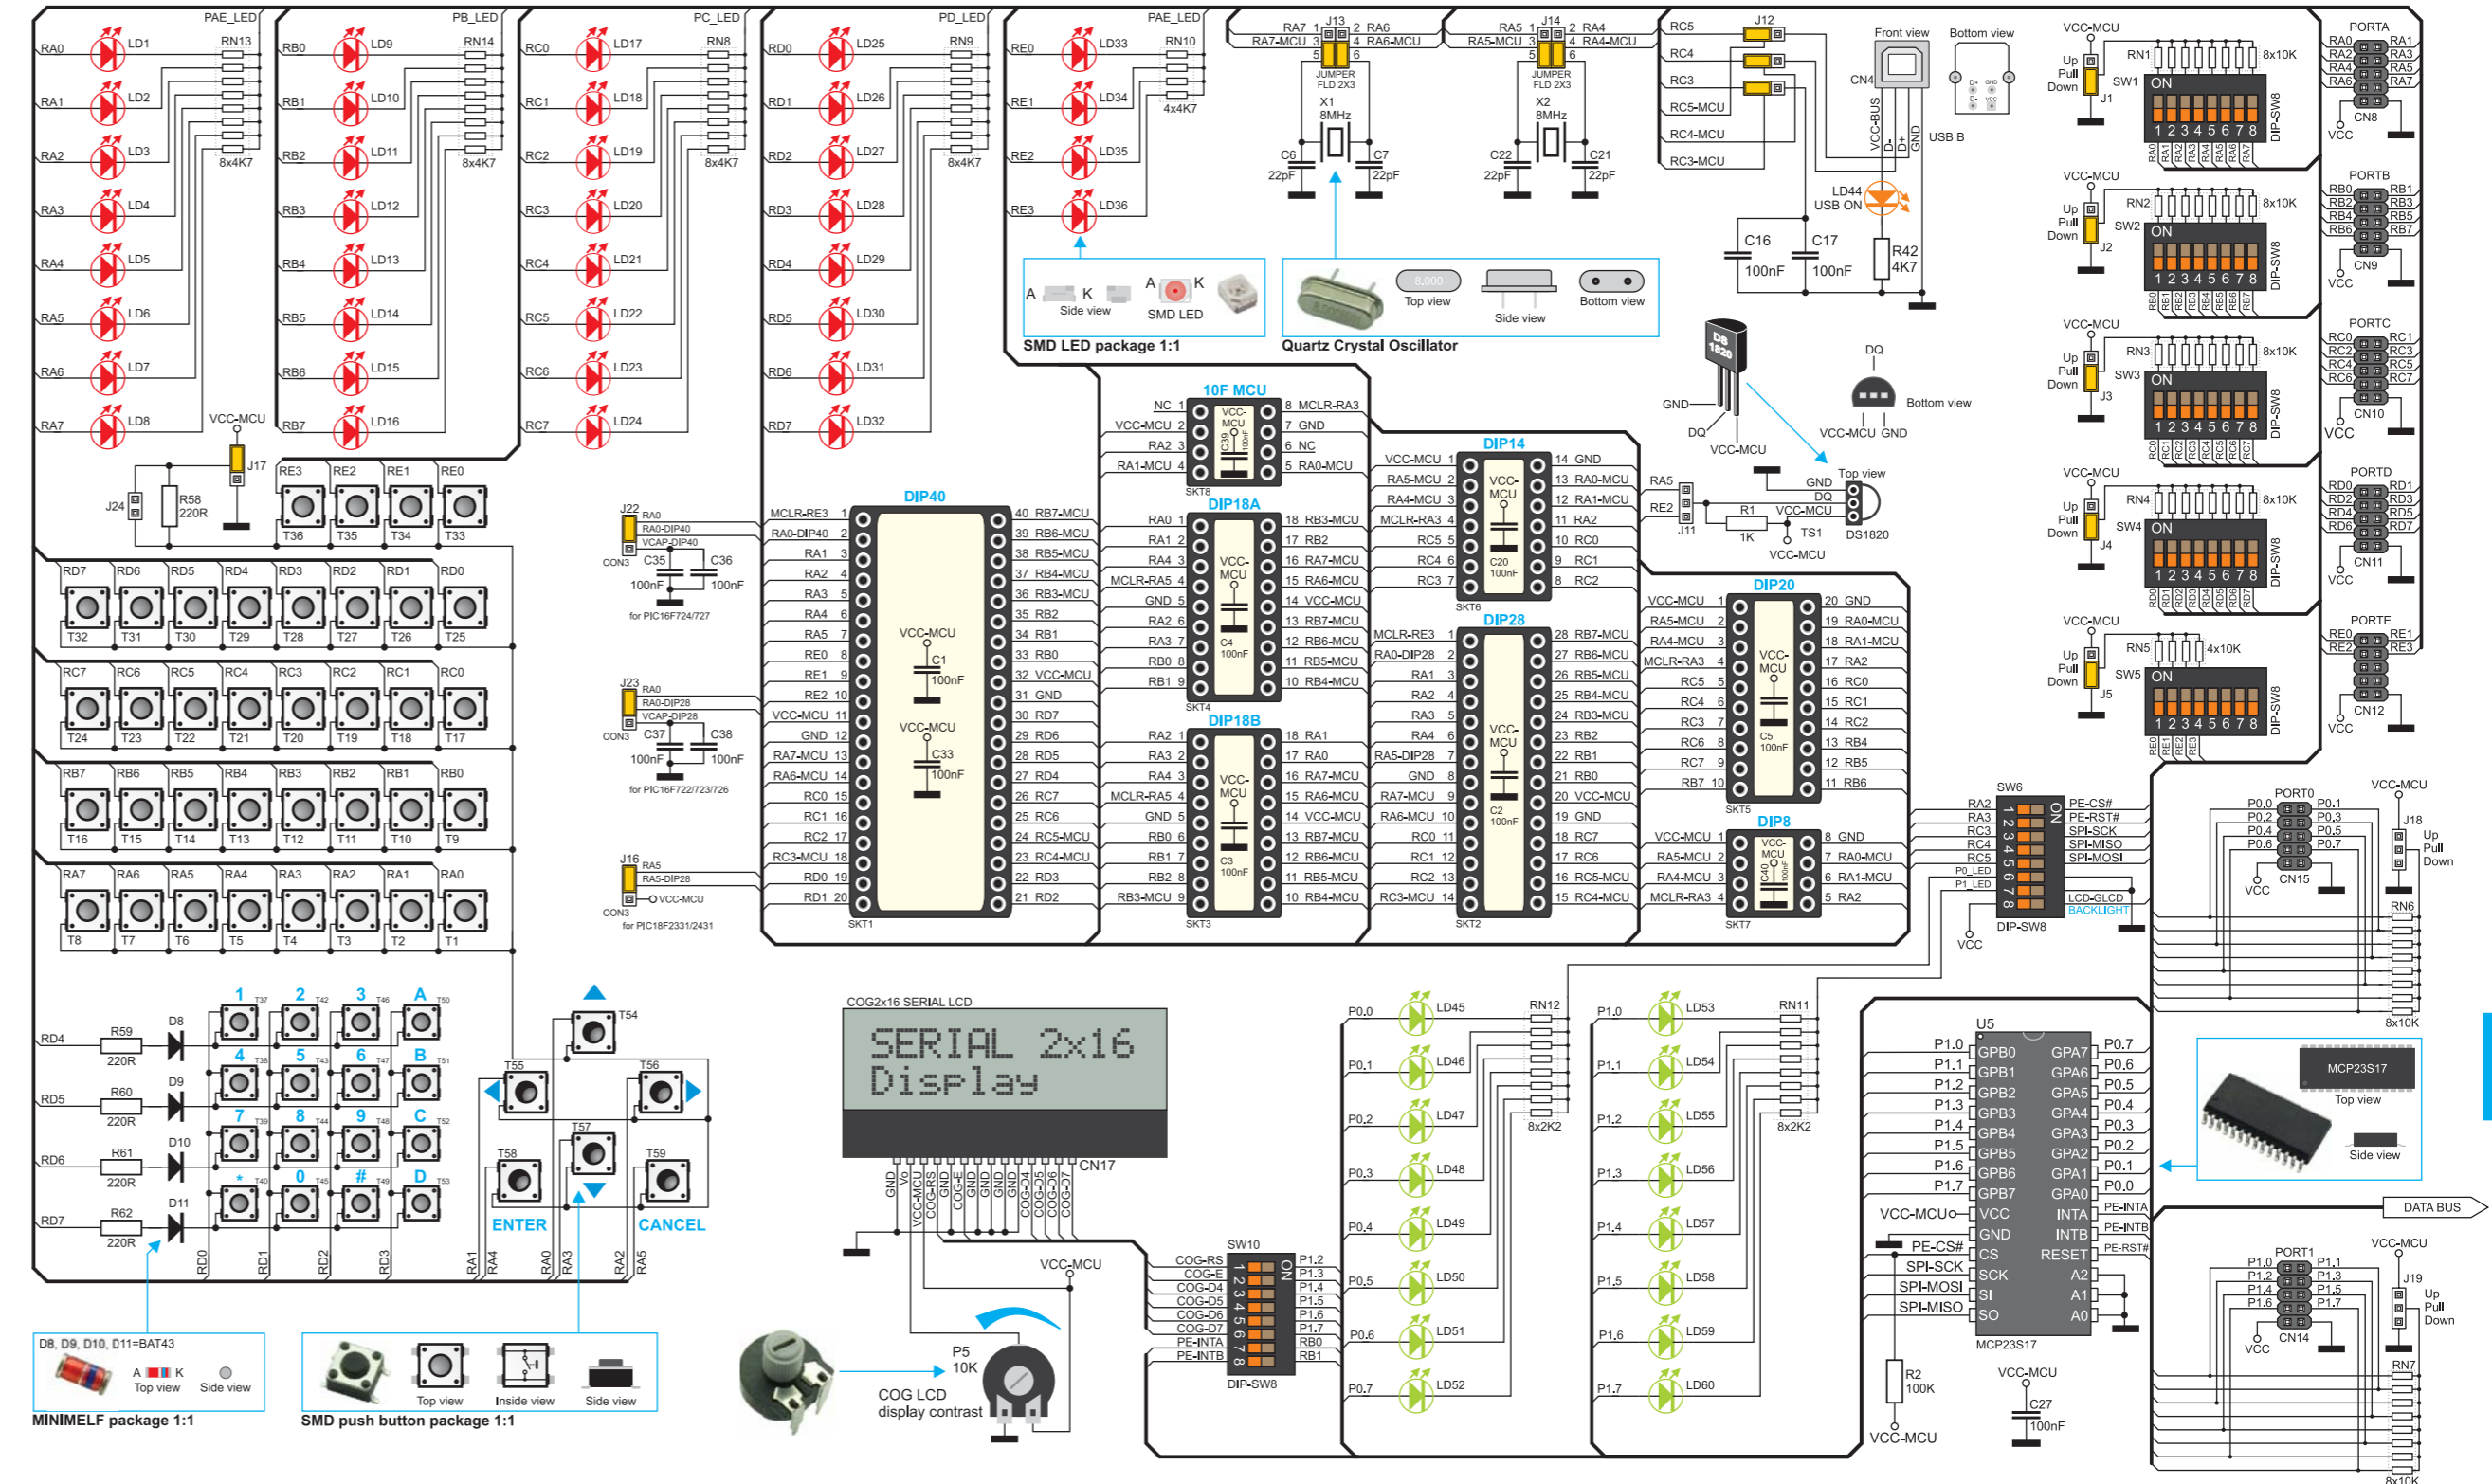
PAE_LED

RA0 LD1 RN13
RA1 LD2
RA2 LD3 8x4K7
RA3 LD4
RA4 LD5
RA5 LD6
RA6 LD7
RA7 LD8 VCC-MCU

PB_LED

RB0 LD9 RN14
RB1 LD10
RB2 LD11 8x4K7
RB3 LD12
RB4 LD13
RB5 LD14
RB6 LD15
RB7 LD16

PC_LED

RC0 LD17 RN8
RC1 LD18
RC2 LD19 8x4K7
RC3 LD20
RC4 LD21
RC5 LD22
RC6 LD23
RC7 LD24

PD_LED

RD0 LD25 RN9
RD1 LD26
RD2 LD27 8x4K7
RD3 LD28
RD4 LD29
RD5 LD30
RD6 LD31
RD7 LD32

PAE_LED

RE0 LD33 RN10
RE1 LD34 4x4K7
RE2 LD35
RE3 LD36

A K Side view
A K SMD LED
SMD LED package 1:1

RA7 J13 RA6
RA7-MCU RA6-MCU
JUMPER FLD 2X3
X1 8MHz
C6 22pF C7 22pF

RA5 J14 RA4
RA5-MCU RA4-MCU
JUMPER FLD 2X3
X2 8MHz
C22 22pF C21 22pF

8.000 Top view Side view Bottom view
Quartz Crystal Oscillator

RC5 J12
RC4
RC3
RC5-MCU
RC4-MCU
RC3-MCU

Front view Bottom view
CN4 VCC-BUS D- D+ GND USB B
LD44 USB ON
C16 100nF C17 100nF R42 4K7

VCC-MCU
Up Pull Down J1
RN1 8x10K
SW1 ON 1 2 3 4 5 6 7 8 DIP-SW8
RA0 RA1 RA2 RA3 RA4 RA5 RA6 RA7
VCC
PORTA RA0 RA1 RA2 RA3 RA4 RA5 RA6 RA7 CN8

VCC-MCU
Up Pull Down J2
RN2 8x10K
SW2 ON 1 2 3 4 5 6 7 8 DIP-SW8
RB0 RB1 RB2 RB3 RB4 RB5 RB6 RB7
VCC
PORTB RB0 RB1 RB2 RB3 RB4 RB5 RB6 RB7 CN9

VCC-MCU
Up Pull Down J3
RN3 8x10K
SW3 ON 1 2 3 4 5 6 7 8 DIP-SW8
RC0 RC1 RC2 RC3 RC4 RC5 RC6 RC7
VCC
PORTC RC0 RC1 RC2 RC3 RC4 RC5 RC6 RC7 CN10

VCC-MCU
Up Pull Down J4
RN4 8x10K
SW4 ON 1 2 3 4 5 6 7 8 DIP-SW8
RD0 RD1 RD2 RD3 RD4 RD5 RD6 RD7
VCC
PORTD RD0 RD1 RD2 RD3 RD4 RD5 RD6 RD7 CN11

VCC-MCU
Up Pull Down J5
RN5 4x10K
SW5 ON 1 2 3 4 5 6 7 8 DIP-SW8
RE0 RE1 RE2 RE3
VCC
PORTE RE0 RE1 RE2 RE3 CN12

DS 1820
GND DQ VCC-MCU
DQ Bottom view VCC-MCU GND
Top view GND DQ VCC-MCU
RA5 RE2 J11 R1 1K TS1 DS1820 VCC-MCU

J17 J24 R58 220R
RE3 RE2 RE1 RE0
T36 T35 T34 T33

RD7 RD6 RD5 RD4 RD3 RD2 RD1 RD0
T32 T31 T30 T29 T28 T27 T26 T25
RC7 RC6 RC5 RC4 RC3 RC2 RC1 RC0
T24 T23 T22 T21 T20 T19 T18 T17
RB7 RB6 RB5 RB4 RB3 RB2 RB1 RB0
T16 T15 T14 T13 T12 T11 T10 T9
RA7 RA6 RA5 RA4 RA3 RA2 RA1 RA0
T8 T7 T6 T5 T4 T3 T2 T1

J22 RA0 RA0-DIP40 VCAP-DIP40 CON3 C35 C36 100nF 100nF for PIC16F724/727
J23 RA0 RA0-DIP28 VCAP-DIP28 CON3 C37 C38 100nF 100nF for PIC16F722/723/726
J16 RA5 RA5-DIP28 VCC-MCU CON3 for PIC18F2331/2431

DIP40
MCLR-RE3 1 40 RB7-MCU
RA0-DIP40 2 39 RB6-MCU
RA1 3 38 RB5-MCU
RA2 4 37 RB4-MCU
RA3 5 36 RB3-MCU
RA4 6 35 RB2
RA5 7 34 RB1
RE0 8 33 RB0
RE1 9 32 VCC-MCU
RE2 10 31 GND
VCC-MCU 11 30 RD7
GND 12 29 RD6
RA7-MCU 13 28 RD5
RA6-MCU 14 27 RD4
RC0 15 26 RC7
RC1 16 25 RC6
RC2 17 24 RC5-MCU
RC3-MCU 18 23 RC4-MCU
RD0 19 22 RD3
RD1 20 21 RD2
VCC-MCU C1 100nF VCC-MCU C33 100nF
SKT1

10F MCU
NC 1 8 MCLR-RA3
VCC-MCU 2 7 GND
RA2 3 6 NC
RA1-MCU 4 5 RA0-MCU
VCC-MCU C39 100nF
SKT8

DIP18A
RA0 1 18 RB3-MCU
RA1 2 17 RB2
RA4 3 16 RA7-MCU
MCLR-RA5 4 15 RA6-MCU
GND 5 14 VCC-MCU
RA2 6 13 RB7-MCU
RA3 7 12 RB6-MCU
RB0 8 11 RB5-MCU
RB1 9 10 RB4-MCU
VCC-MCU C4 100nF
SKT4

DIP18B
RA2 1 18 RA1
RA3 2 17 RA0
RA4 3 16 RA7-MCU
MCLR-RA5 4 15 RA6-MCU
GND 5 14 VCC-MCU
RB0 6 13 RB7-MCU
RB1 7 12 RB6-MCU
RB2 8 11 RB5-MCU
RB3-MCU 9 10 RB4-MCU
VCC-MCU C3 100nF
SKT3

DIP14
VCC-MCU 1 14 GND
RA5-MCU 2 13 RA0-MCU
RA4-MCU 3 12 RA1-MCU
MCLR-RA3 4 11 RA2
RC5 5 10 RC0
RC4 6 9 RC1
RC3 7 8 RC2
VCC-MCU C20 100nF
SKT6

DIP28
MCLR-RE3 1 28 RB7-MCU
RA0-DIP28 2 27 RB6-MCU
RA1 3 26 RB5-MCU
RA2 4 25 RB4-MCU
RA3 5 24 RB3-MCU
RA4 6 23 RB2
RA5-DIP28 7 22 RB1
GND 8 21 RB0
RA7-MCU 9 20 VCC-MCU
RA6-MCU 10 19 GND
RC0 11 18 RC7
RC1 12 17 RC6
RC2 13 16 RC5-MCU
RC3-MCU 14 15 RC4-MCU
VCC-MCU C2 100nF
SKT2

DIP20
VCC-MCU 1 20 GND
RA5-MCU 2 19 RA0-MCU
RA4-MCU 3 18 RA1-MCU
MCLR-RA3 4 17 RA2
RC5 5 16 RC0
RC4 6 15 RC1
RC3 7 14 RC2
RC6 8 13 RB4
RC7 9 12 RB5
RB7 10 11 RB6
VCC-MCU C5 100nF
SKT5

DIP8
VCC-MCU 1 8 GND
RA5-MCU 2 7 RA0-MCU
RA4-MCU 3 6 RA1-MCU
MCLR-RA3 4 5 RA2
VCC-MCU C40 100nF
SKT7

SW6
RA2 RA3 RC3 RC4 RC5 P0_LED P1_LED
ON 1 2 3 4 5 6 7 8
PE-CS# PE-RST# SPI-SCK SPI-MISO SPI-MOSI
LCD-GLCD BACKLIGHT
VCC DIP-SW8

PORT0 P0.0 P0.1 P0.2 P0.3 P0.4 P0.5 P0.6 P0.7 CN15 VCC
VCC-MCU J18 Up Pull Down
RN6 8x10K

RD4 R59 220R D8
RD5 R60 220R D9
RD6 R61 220R D10
RD7 R62 220R D11
1 T37 2 T42 3 T46 A T50
4 T38 5 T43 6 T47 B T51
7 T39 8 T44 9 T48 C T52
* T40 0 T45 # T49 D T53
RD0 RD1 RD2 RD3 RA1 RA4 RA0 RA3 RA2 RA5
T54 T55 T56 T57 T58 T59
ENTER CANCEL

D8, D9, D10, D11=BAT43
A K Top view Side view
MINIMELF package 1:1

Top view Inside view Side view
SMD push button package 1:1

COG2x16 SERIAL LCD
SERIAL 2x16
Display
GND Vo VCC-MCU COG-RS COG-E GND GND GND GND COG-D4 COG-D5 COG-D6 COG-D7 CN17
VCC-MCU
P5 10K
COG LCD display contrast

SW10
COG-RS COG-E COG-D4 COG-D5 COG-D6 COG-D7 PE-INTA PE-INTB
1 2 3 4 5 6 7 8 ON
P1.2 P1.3 P1.4 P1.5 P1.6 P1.7 RB0 RB1
DIP-SW8

P0.0 LD45 RN12
P0.1 LD46
P0.2 LD47 8x2K2
P0.3 LD48
P0.4 LD49
P0.5 LD50
P0.6 LD51
P0.7 LD52

P1.0 LD53 RN11
P1.1 LD54
P1.2 LD55 8x2K2
P1.3 LD56
P1.4 LD57
P1.5 LD58
P1.6 LD59
P1.7 LD60

U5
P1.0 GPB0 GPA7 P0.7
P1.1 GPB1 GPA6 P0.6
P1.2 GPB2 GPA5 P0.5
P1.3 GPB3 GPA4 P0.4
P1.4 GPB4 GPA3 P0.3
P1.5 GPB5 GPA2 P0.2
P1.6 GPB6 GPA1 P0.1
P1.7 GPB7 GPA0 P0.0
VCC-MCU VCC INTA PE-INTA
GND INTB PE-INTB
PE-CS# CS RESET PE-RST#
SPI-SCK SCK A2
SPI-MOSI SI A1
SPI-MISO SO A0
MCP23S17
R2 100K VCC-MCU
VCC-MCU C27 100nF

MCP23S17 Top view Side view
DATA BUS

PORT1 P1.0 P1.1 P1.2 P1.3 P1.4 P1.5 P1.6 P1.7 CN14 VCC
VCC-MCU J19 Up Pull Down
RN7 8x10K